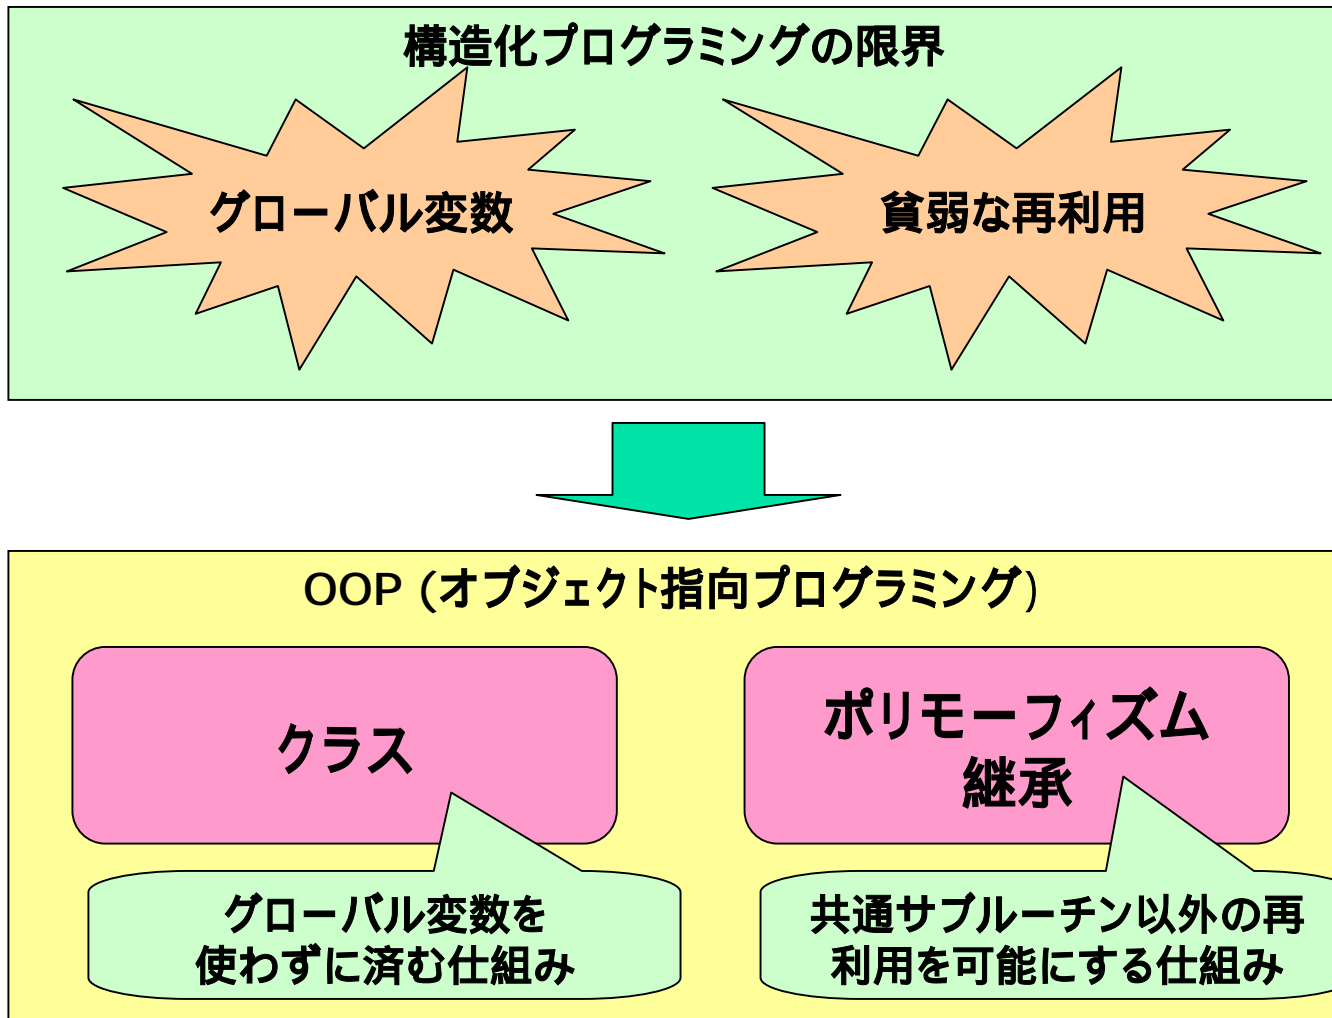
構造化プログラミングの限界

グローバル変数

貧弱な再利用

OOP (オブジェクト指向プログラミング)

クラス

ポリモーフィズム
継承

グローバル変数を使わずに済む仕組み

共通サブルーチン以外の再利用を可能にする仕組み